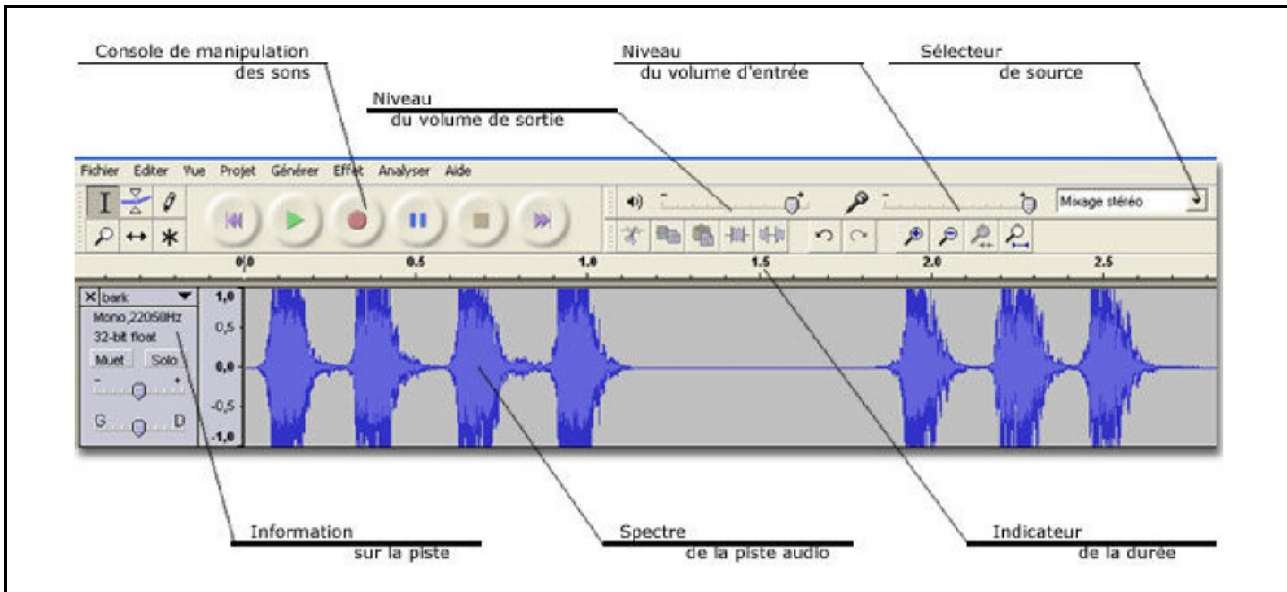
Console de manipulation
des sons

Niveau
du volume de sortie

Niveau
du volume d'entrée

Sélecteur
de source

Fichier Editer Vue Projet Générer Effet Analyser Aide

Mixage stéréo

0,0 0.5 1.0 1.5 2.0 2.5

bark
Mono, 22050Hz
32-bit float
Muet Solo
G D

1,0
0,5
0,0
-0,5
-1,0

Information
sur la piste

Spectre
de la piste audio

Indicateur
de la durée